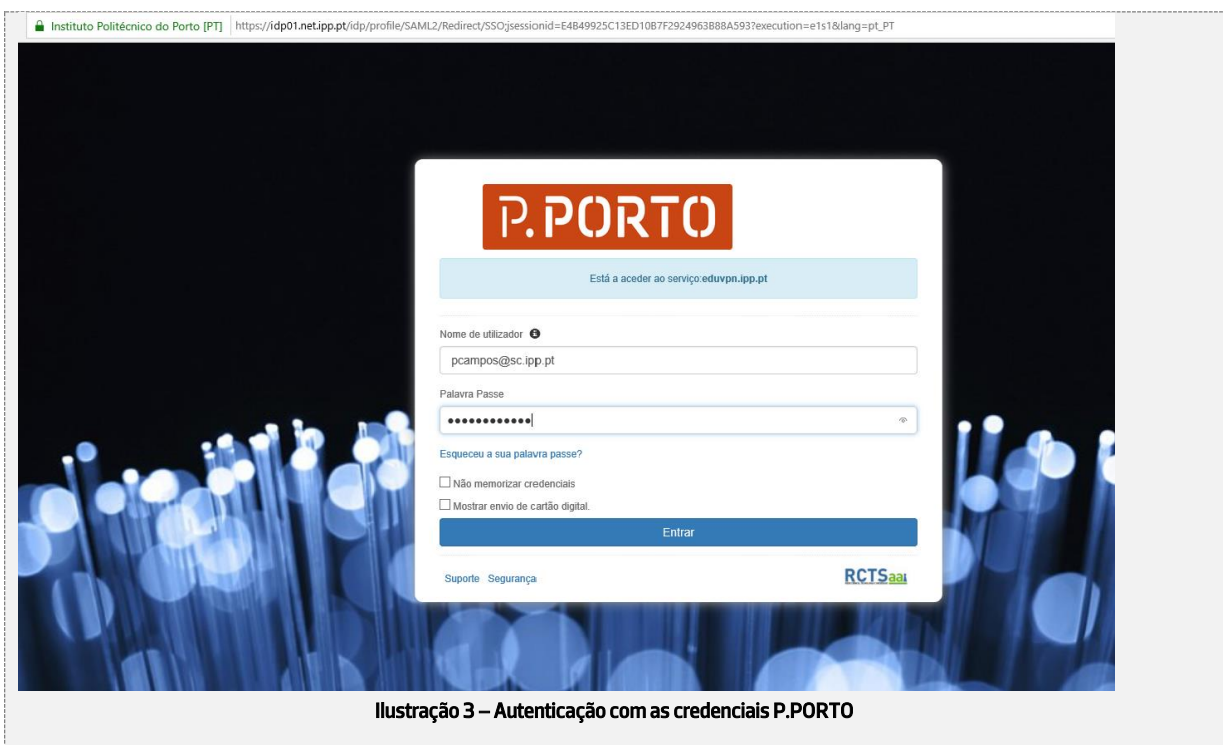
Instituto Politécnico do Porto [PT] https://idp01.net.ipp.pt/idp/profile/SAML2/Redirect/SSO;jsessionid=E4B49925C13ED10B7F2924963B88A593?execution=e1s1&lang=pt_PT

P.PORTO

Está a aceder ao serviço:eduvpn.ipp.pt

Nome de utilizador

pcampos@sc.ipp.pt

Palavra Passe

••••••••••••

Esqueceu a sua palavra passe?

Não memorizar credenciais

Mostrar envio de cartão digital.

Entrar

Suporte Segurança

RCTSaai

Ilustração 3 – Autenticação com as credenciais P.PORTO